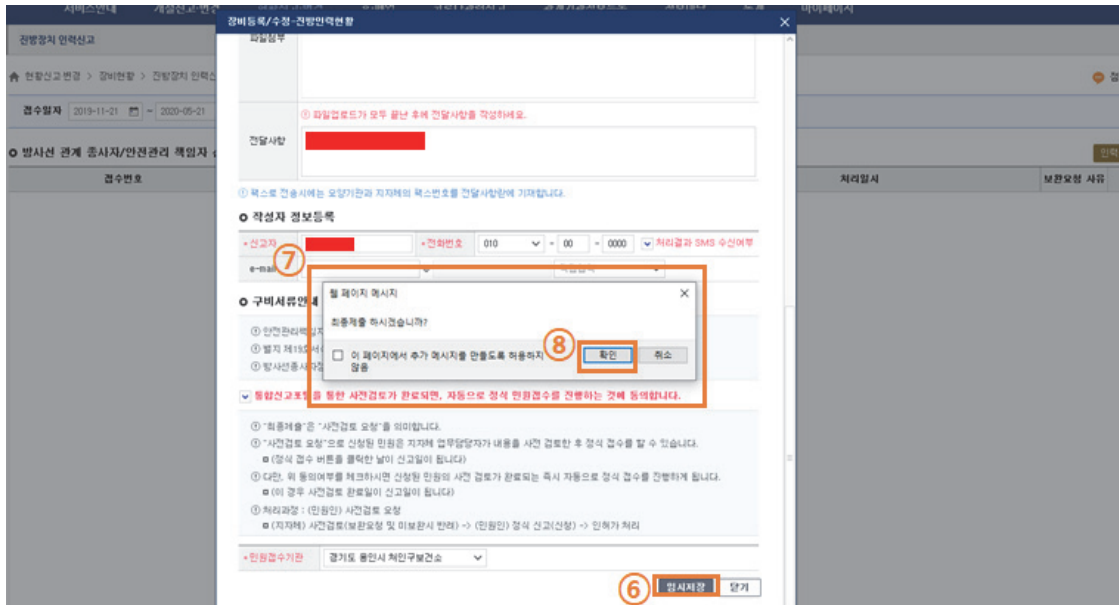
서비스안내 | 마이페이지

장비등록/수정-진방인력현황 ×

진방장치 인력신고

현황신고변경 > 장비현황 > 진방장치 인력신

접수일자 2019-11-21 ~ 2020-05-21

방사선 관계 종사자/안전관리 책임자

접수번호 | 처리일시 | 보완요청 사유

파일첨부

① 파일업로드가 모두 끝난 후에 전달사항을 작성하세요.

전달사항

① 팩스로 전송시에는 요양기관과 지자체의 팩스번호를 전달사항란에 기재합니다.

작성자 정보등록

*신고자 | *전화번호 010 - 00 - 0000 처리결과 SMS 수신여부

e-mail

⑦

구비서류안내

① 안전관리책임자
① 별지 제19호서식
① 방사선종사자

웹 페이지 메시지 ×

최종제출 하시겠습니까?

이 페이지에서 추가 메시지를 만들도록 허용하지 않음

⑧ 확인 취소

통합신고포털을 통한 사전검토가 완료되면, 자동으로 정식 민원접수를 진행하는 것에 동의합니다.

① "최종제출"은 "사전검토 요청"을 의미합니다.
① "사전검토 요청"으로 신청된 민원은 지자체 업무담당자가 내용을 사전 검토한 후 정식 접수를 할 수 있습니다.
(정식 접수 버튼을 클릭한 날이 신고일이 됩니다)
① 다만, 위 동의여부를 체크하시면 신청된 민원의 사전 검토가 완료되는 즉시 자동으로 정식 접수를 진행하게 됩니다.
(이 경우 사전검토 완료일이 신고일이 됩니다)
① 처리과정 : (민원인) 사전검토 요청
(지자체) 사전검토(보완요청 및 미보완시 반려) -> (민원인) 정식 신고(신청) -> 인허가 처리

*민원접수기관 경기도 용인시 처인구보건소

⑥ 임시저장 닫기